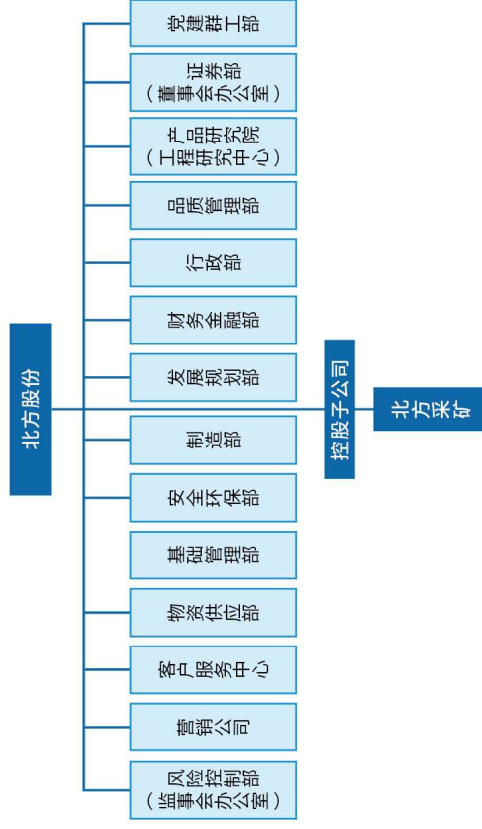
北方股份

党建群工部

证券部
（董事会办公室）

产品研究院
（工程研究中心）

品质管理部

行政部

财务金融部

发展规划部

制造部

安全环保部

基础管理部

物资供应部

客户服务中心

营销公司

风险控制部
（监事会办公室）

控股子公司

北方采矿